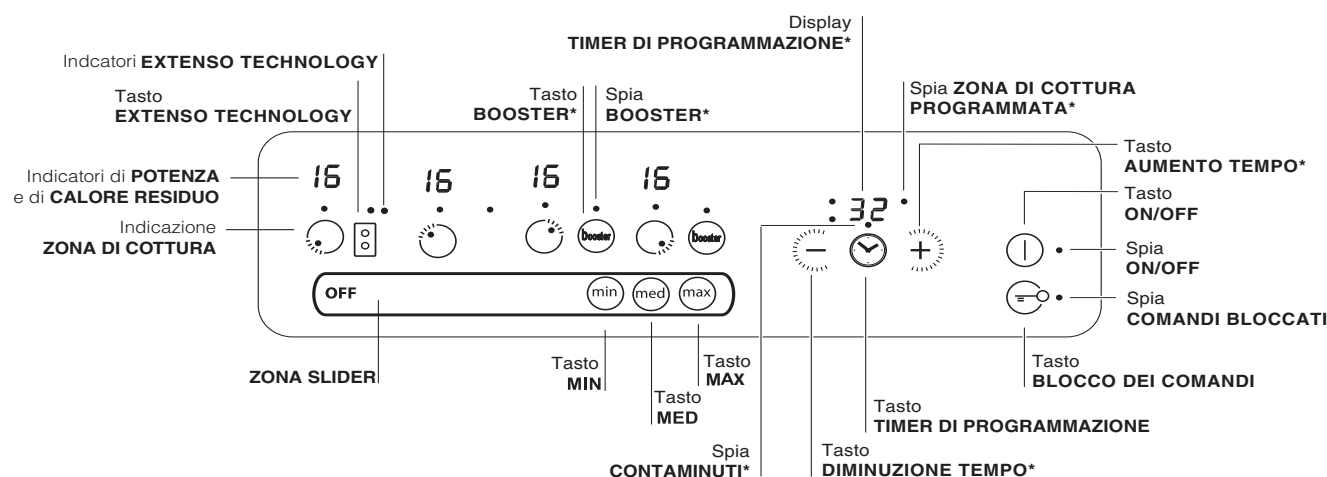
Display
TIMER DI PROGRAMMAZIONE*

Indcatori EXTENSO TECHNOLOGY

Tasto
EXTENSO TECHNOLOGY

Tasto
BOOSTER*

Spia
BOOSTER*

Spia ZONA DI COTTURA PROGRAMMATA*

Tasto
AUMENTO TEMPO*

Indicatori di POTENZA e di CALORE RESIDUO

16 16 16 16

Tasto
ON/OFF

: 32

Indicazione
ZONA DI COTTURA

Booster Booster

Spia
ON/OFF

OFF min med max

Spia
COMANDI BLOCCATI

Tasto
MIN

Tasto
MED

Tasto
MAX

ZONA SLIDER

Tasto
BLOCCO DEI COMANDI

Tasto
TIMER DI PROGRAMMAZIONE

Spia
CONTAMINUTI*

Tasto
DIMINUZIONE TEMPO*